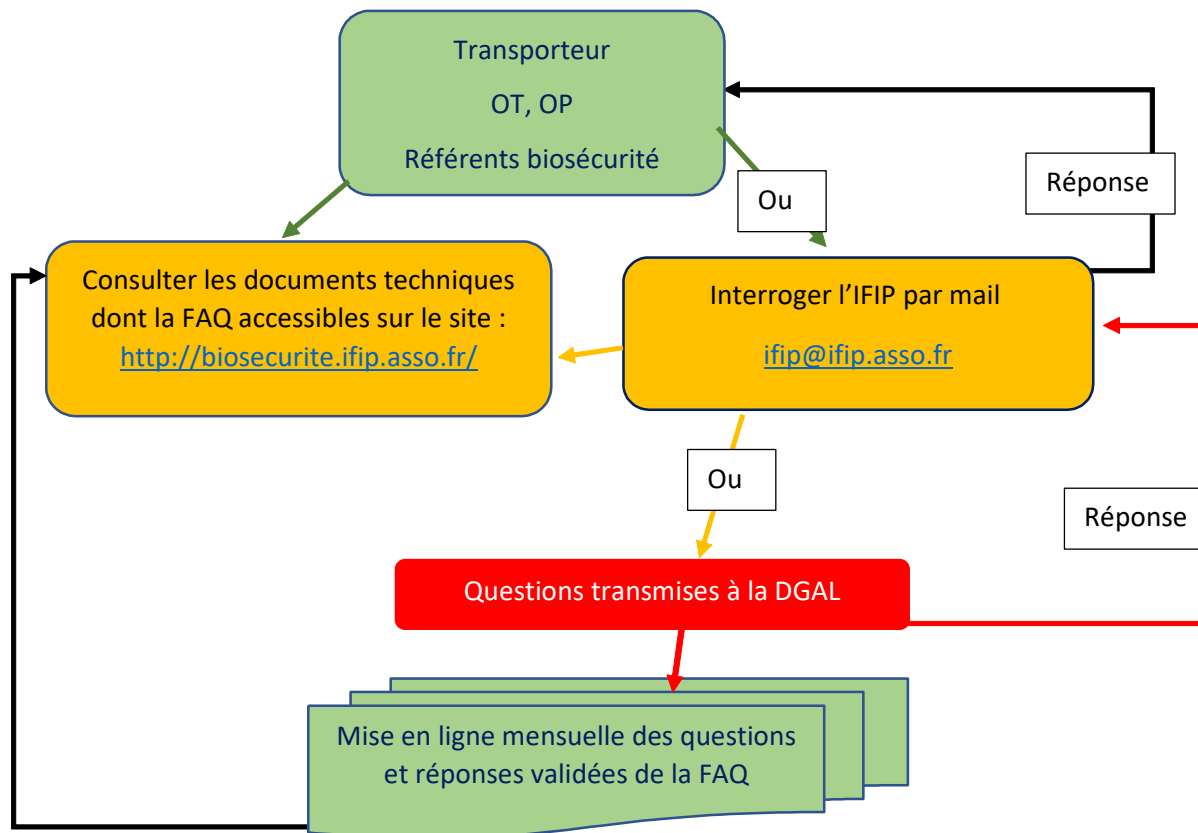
Transporteur

OT, OP

Référents biosécurité

Ou

Réponse

Consulter les documents techniques dont la FAQ accessibles sur le site : http://biosecurite.ifip.asso.fr/

Interroger l'IFIP par mail

ifip@ifip.asso.fr

Ou

Réponse

Questions transmises à la DGAL

Mise en ligne mensuelle des questions et réponses validées de la FAQ